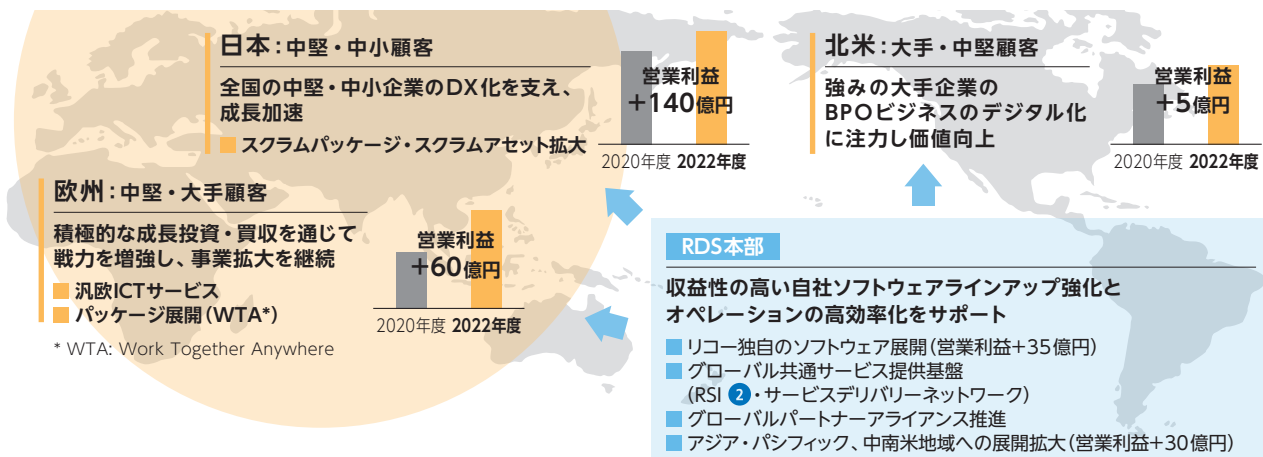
日本：中堅・中小顧客

全国の中堅・中小企業のDX化を支え、成長加速

スクラムパッケージ・スクラムアセット拡大

営業利益
＋140億円

2020年度 2022年度

北米：大手・中堅顧客

強みの大手企業のBPOビジネスのデジタル化に注力し価値向上

営業利益
＋5億円

2020年度 2022年度

欧州：中堅・大手顧客

積極的な成長投資・買収を通じて戦力を増強し、事業拡大を継続

汎欧ICTサービス
パッケージ展開（WTA*）

営業利益
＋60億円

2020年度 2022年度

* WTA: Work Together Anywhere

RDS本部

収益性の高い自社ソフトウェアラインアップ強化とオペレーションの高効率化をサポート

リコー独自のソフトウェア展開（営業利益＋35億円）
グローバル共通サービス提供基盤（RSI 2・サービスデリバリーネットワーク）
グローバルパートナーアライアンス推進
アジア・パシフィック、中南米地域への展開拡大（営業利益＋30億円）